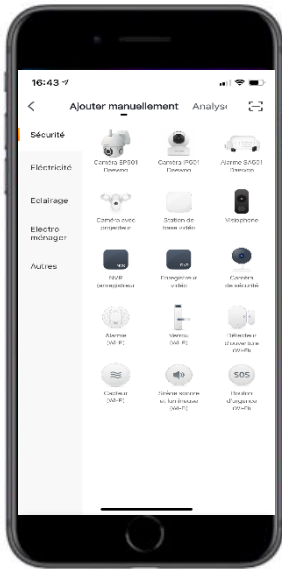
16:43

<

Ajouter manuellement   Analyse

Sécurité

Electricité

Eclairage

Electro ménager

Autres

Caméra EP001 Daewoo

Caméra IP001 Daewoo

Alarme SA001 Daewoo

Caméra avec projecteur

Station de base vidéo

Visiophone

NVR enregistreur

Enregistreur vidéo

Caméra de sécurité

Alarme (Wi-Fi)

Verrou (Wi-Fi)

Détecteur d'ouverture (Wi-Fi)

Capteur (Wi-Fi)

Sirène sonore et lumineuse (Wi-Fi)

SOS

Bouton d'urgence (Wi-Fi)